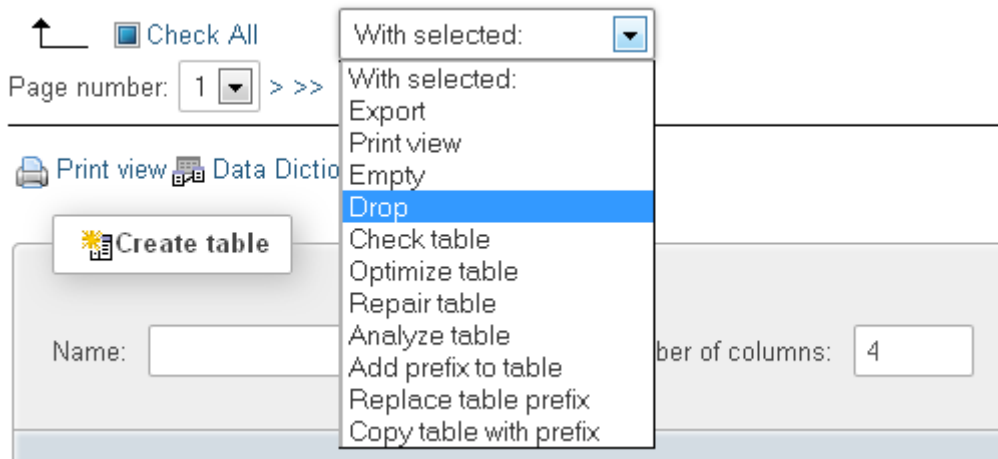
Check All

With selected:

Page number: 1 > >>

With selected:
Export
Print view
Empty
Drop
Check table
Optimize table
Repair table
Analyze table
Add prefix to table
Replace table prefix
Copy table with prefix

Print view Data Dictio

Create table

Name:

ber of columns: 4